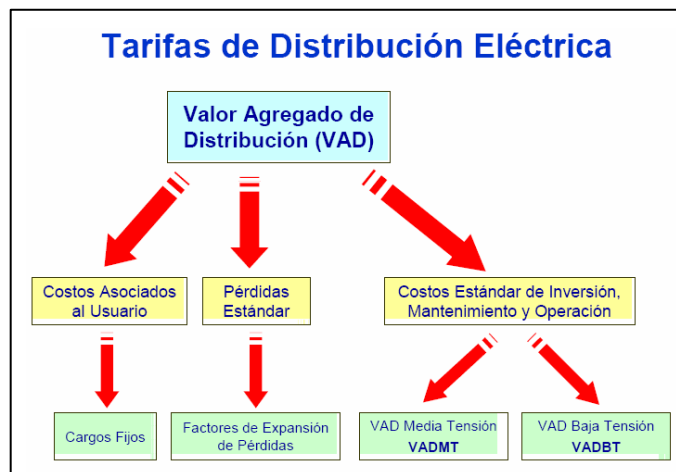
Tarifas de Distribución Eléctrica

Valor Agregado de Distribución (VAD)

Costos Asociados al Usuario

Pérdidas Estándar

Costos Estándar de Inversión, Mantenimiento y Operación

Cargos Fijos

Factores de Expansión de Pérdidas

VAD Media Tensión
VADMT

VAD Baja Tensión
VADBT